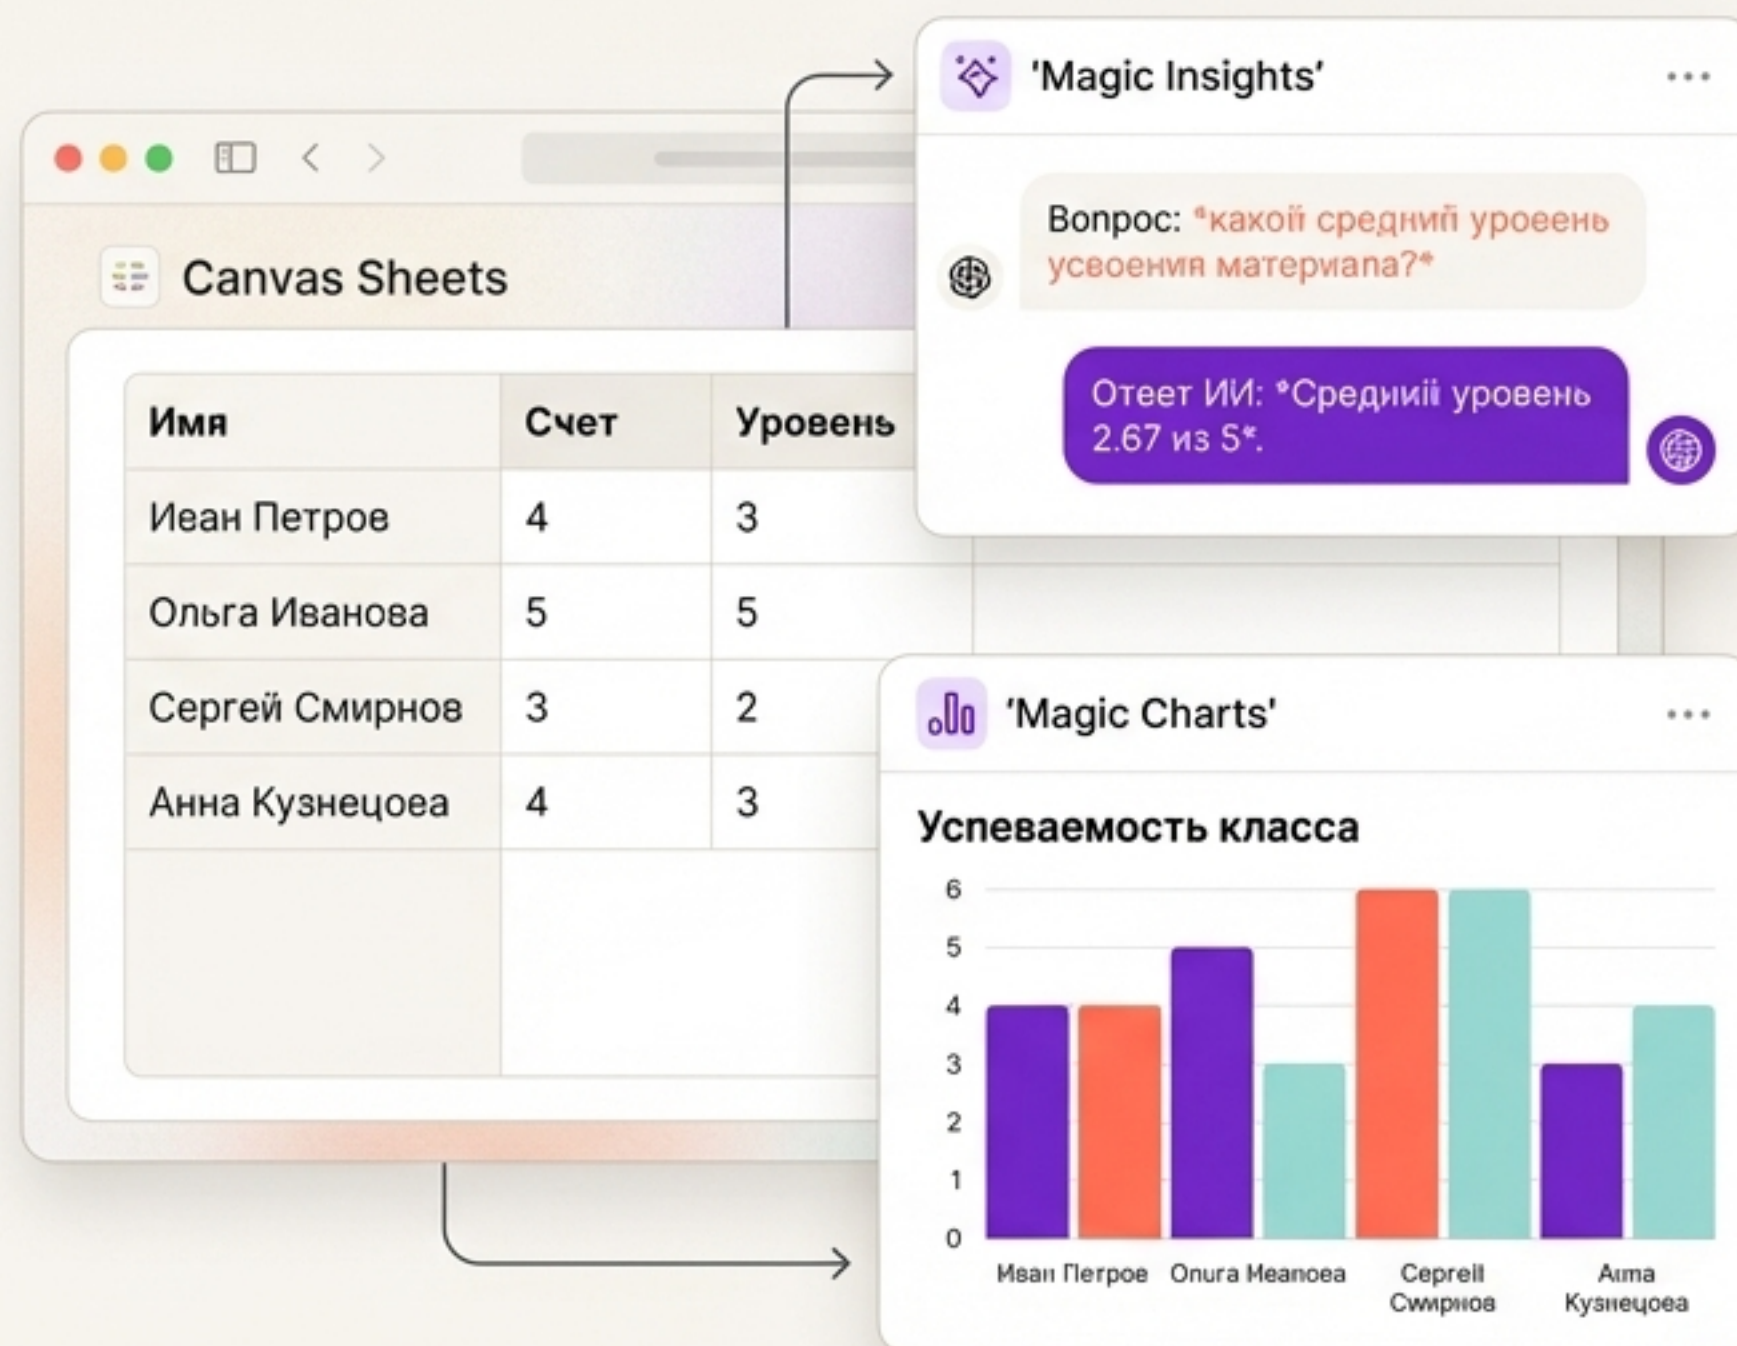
Canvas Sheets

| Имя | Счет | Уровень |
|---|---|---|
| Иеан Петрое | 4 | 3 |
| Ольга Иванова | 5 | 5 |
| Сергей Смирнов | 3 | 2 |
| Анна Кузнецоеа | 4 | 3 |

'Magic Insights'

Вопрос: *какоїї среднийї уроеень усвоения материапа?*

Отеет ИИ: *Среднийї уровень 2.67 из S*.

'Magic Charts'

Успеваемость класса

6
5
4
3
2
1
0

Мван Петрое
Онига Меапоеа
Сергеіі Смирнов
Анна Кузнецоеа